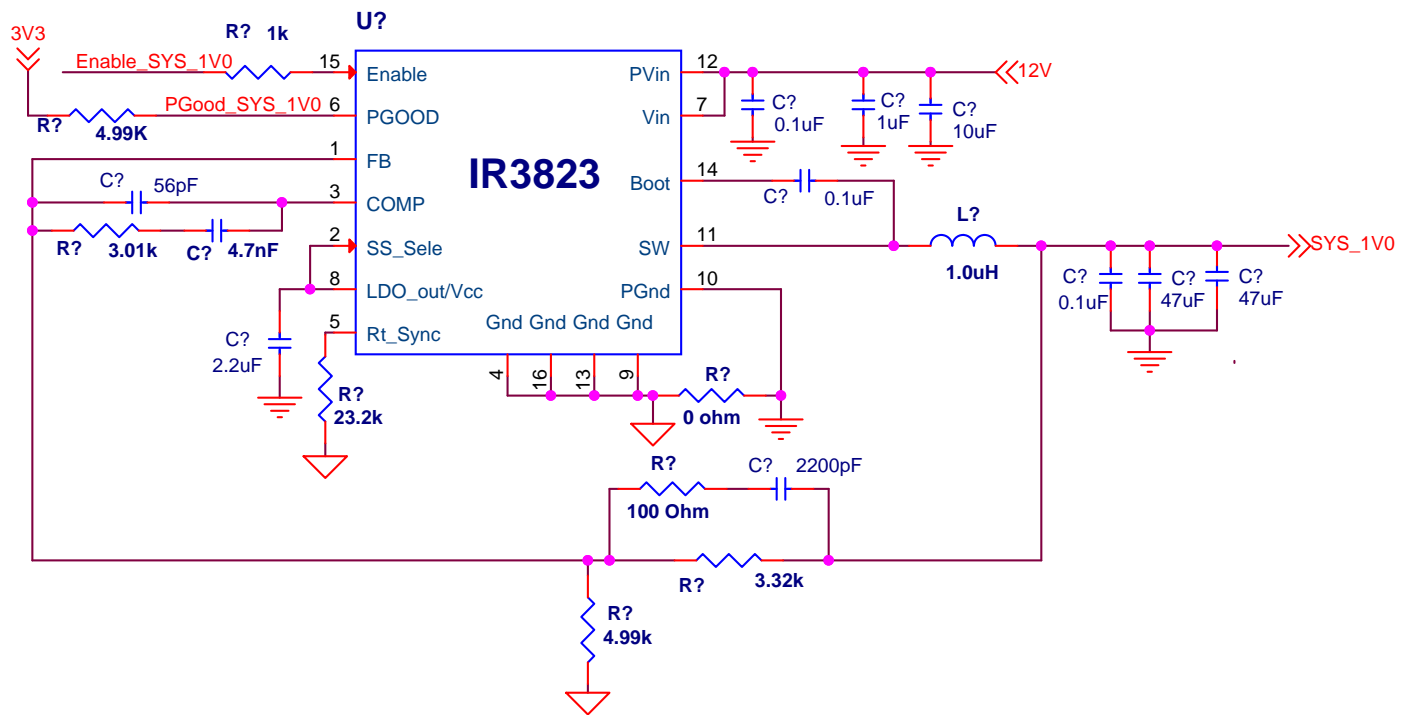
3V3
R? 1k
U?
Enable_SYS_1V0
15
Enable
PVin
12
12V
R?
4.99K
PGood_SYS_1V0
6
PGOOD
Vin
7
C?
0.1uF
C?
1uF
C?
10uF
1
FB
IR3823
Boot
14
C?
56pF
3
COMP
C?
0.1uF
L?
R?
3.01k
C?
4.7nF
2
SS_Sele
SW
11
SYS_1V0
1.0uH
8
LDO_out/Vcc
PGnd
10
C?
0.1uF
C?
47uF
C?
47uF
C?
2.2uF
5
Rt_Sync
Gnd Gnd Gnd Gnd
4
16
13
9
R?
R?
23.2k
0 ohm
R?
C?
2200pF
100 Ohm
R?
3.32k
R?
4.99k